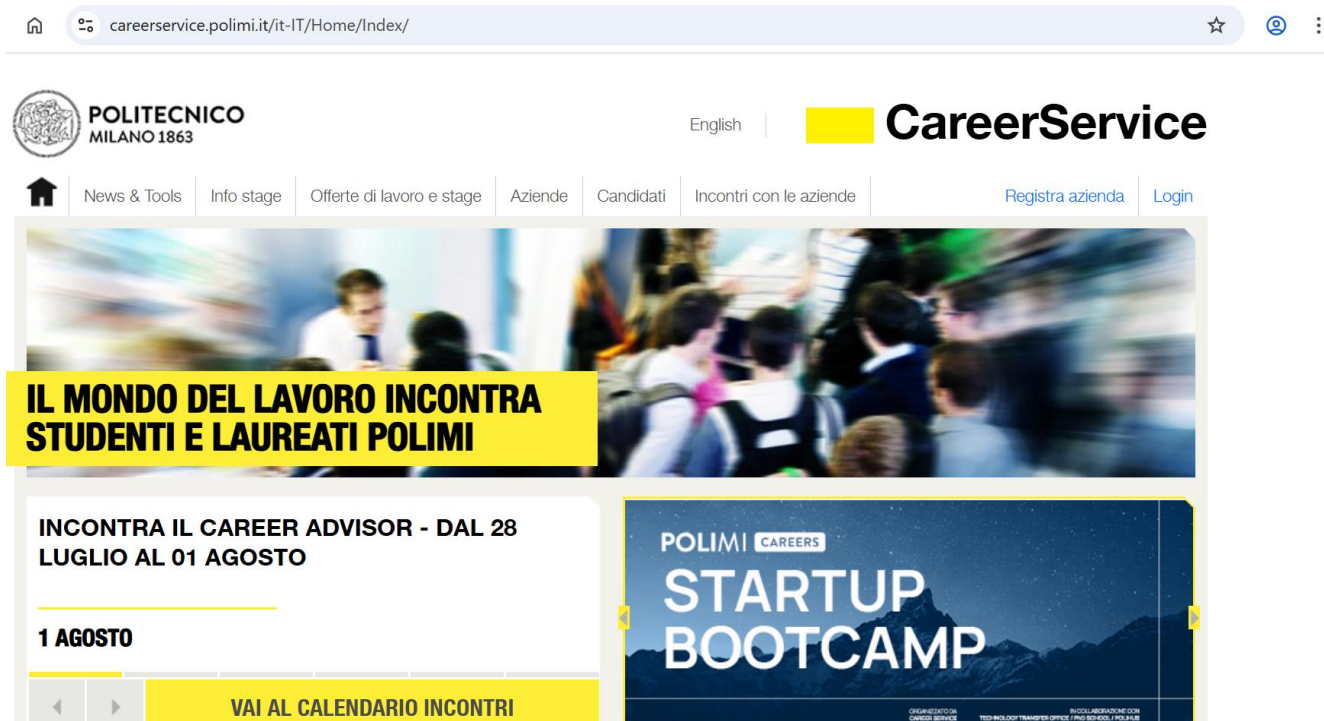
careerservice.polimi.it/it-IT/Home/Index/

POLITECNICO
MILANO 1863

English

CareerService

News & Tools | Info stage | Offerte di lavoro e stage | Aziende | Candidati | Incontri con le aziende

Registra azienda | Login

IL MONDO DEL LAVORO INCONTRA STUDENTI E LAUREATI POLIMI

INCONTRA IL CAREER ADVISOR - DAL 28 LUGLIO AL 01 AGOSTO

1 AGOSTO

VAI AL CALENDARIO INCONTRI

POLIMI CAREERS
STARTUP BOOTCAMP

ORGANIZZATO DA CAREER SERVICE

IN COLLABORAZIONE CON TECHNOLOGY TRANSFER OFFICE / PhD SCHOOL / POLIHUB